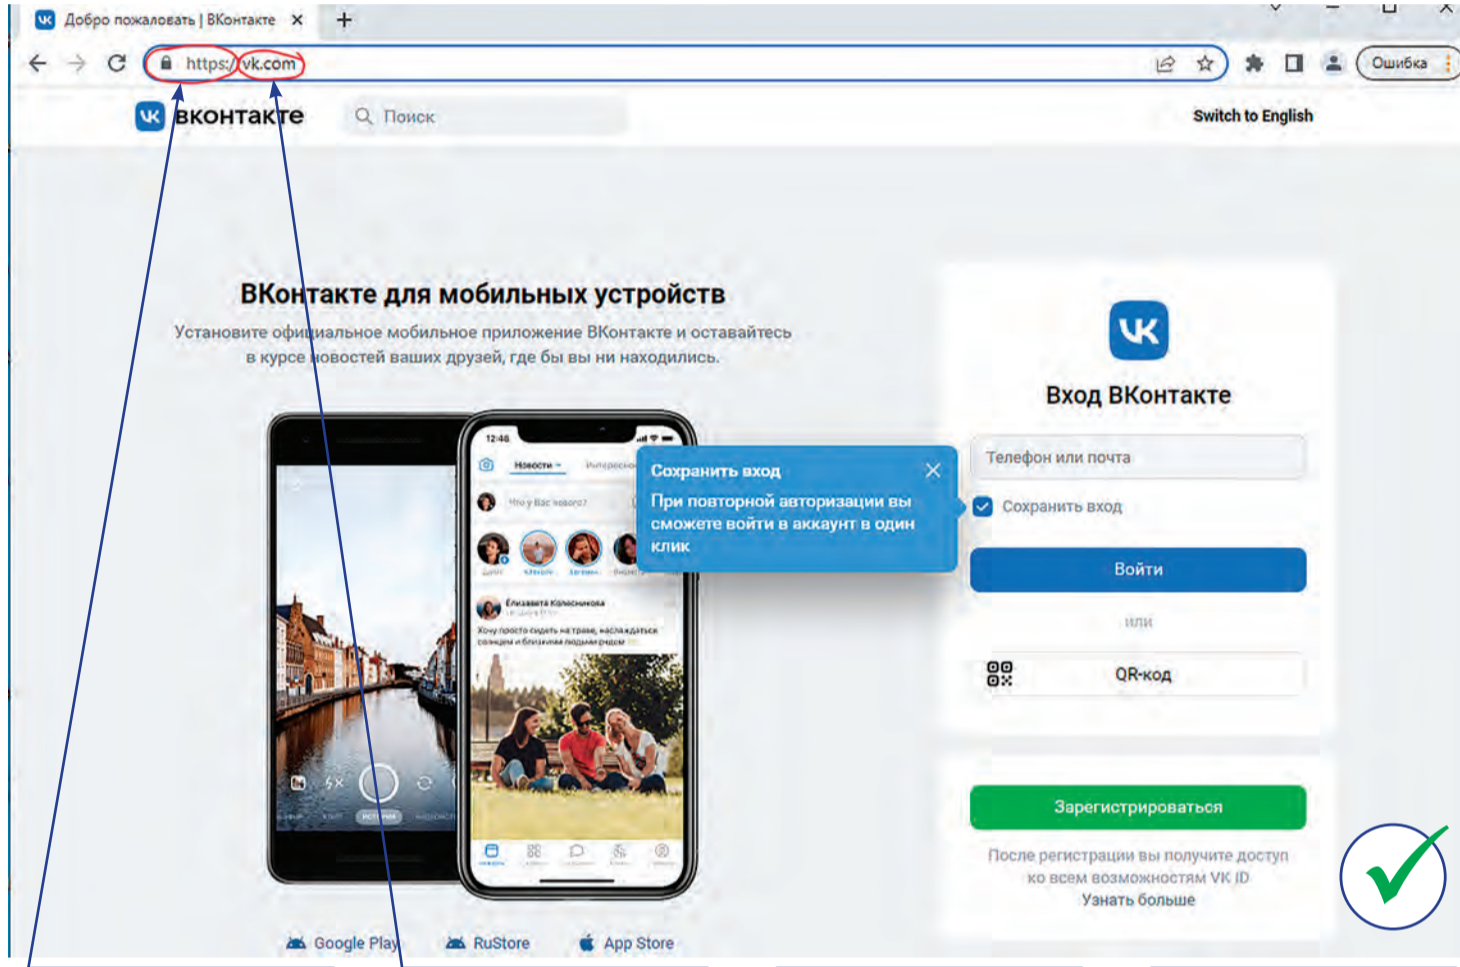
Добро пожаловать | ВКонтакте ×
+
https://vk.com
Ошибка

ВКонтакте
Поиск
Switch to English

ВКонтакте для мобильных устройств
Установите официальное мобильное приложение ВКонтакте и оставайтесь в курсе новостей ваших друзей, где бы вы ни находились.

12:46
Новости
Что у Вас нового?
Елизавета Колесникова
Хочу просто сидеть на траве, наслаждаться солнцем и близкими людьми рядом

Сохранить вход ×
При повторной авторизации вы сможете войти в аккаунт в один клик

Вход ВКонтакте
Телефон или почта
Сохранить вход
Войти
или
QR-код

Зарегистрироваться
После регистрации вы получите доступ ко всем возможностям VK ID
Узнать больше

Google Play
RuStore
App Store